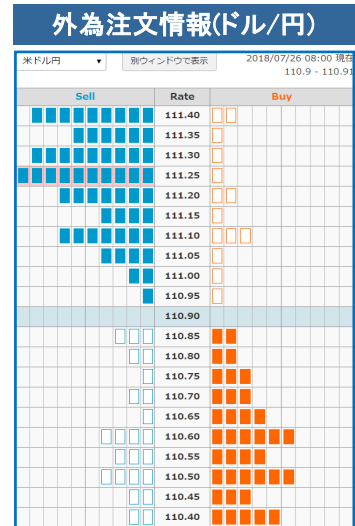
外為注文情報(ドル/円)

米ドル/円 ▼ 別ウィンドウで表示 2018/07/26 08:00 現在 110.9 - 110.91

| Sell | Rate | Buy |
|---|---|---|
| | 111.40 | |
| | 111.35 | |
| | 111.30 | |
| | 111.25 | |
| | 111.20 | |
| | 111.15 | |
| | 111.10 | |
| | 111.05 | |
| | 111.00 | |
| | 110.95 | |
| | 110.90 | |
| | 110.85 | |
| | 110.80 | |
| | 110.75 | |
| | 110.70 | |
| | 110.65 | |
| | 110.60 | |
| | 110.55 | |
| | 110.50 | |
| | 110.45 | |
| | 110.40 | |